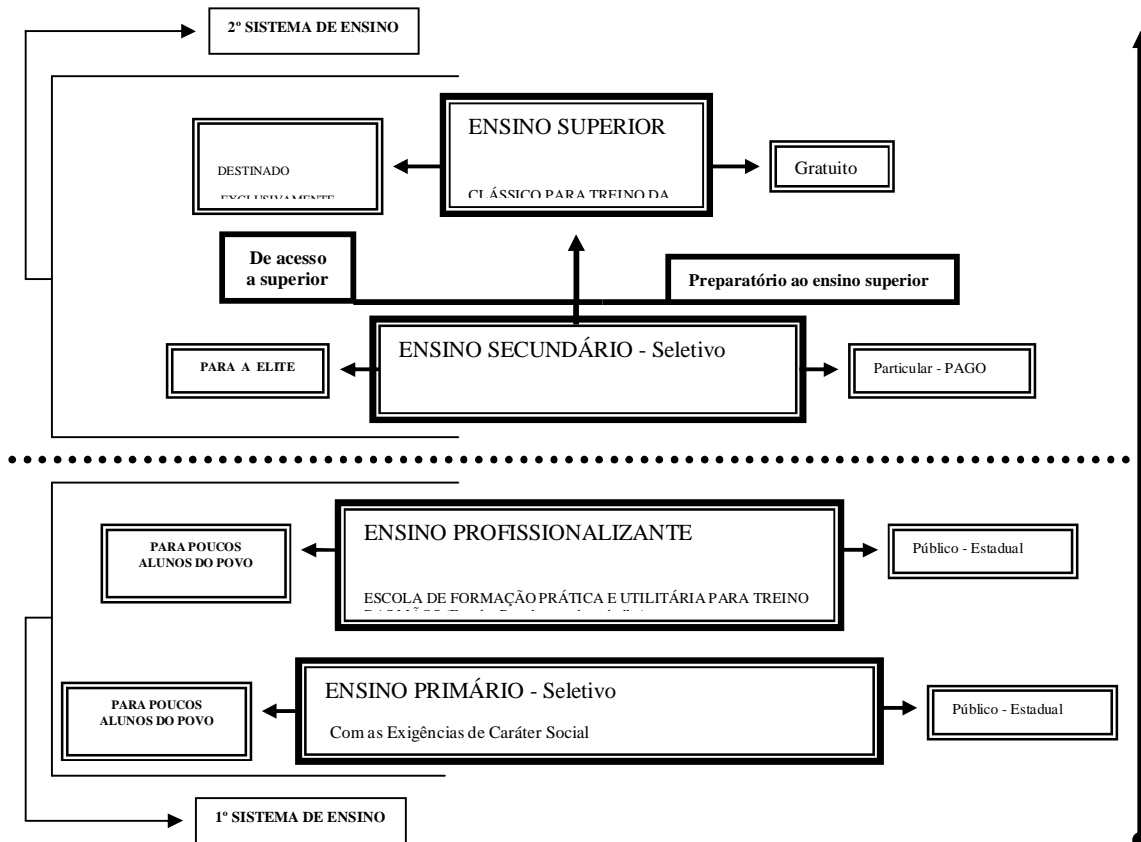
2º SISTEMA DE ENSINO

ENSINO SUPERIOR

CLÁSSICO PARA TREINO DA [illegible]

DESTINADO

EXCLUSIVAMENTE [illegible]

Gratuito

De acesso a superior

Preparatório ao ensino superior

ENSINO SECUNDÁRIO - Seletivo

PARA A ELITE

Particular - PAGO

ENSINO PROFISSIONALIZANTE

ESCOLA DE FORMAÇÃO PRÁTICA E UTILITÁRIA PARA TREINO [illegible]

PARA POUCOS ALUNOS DO POVO

Público - Estadual

ENSINO PRIMÁRIO - Seletivo

Com as Exigências de Caráter Social

PARA POUCOS ALUNOS DO POVO

Público - Estadual

1º SISTEMA DE ENSINO